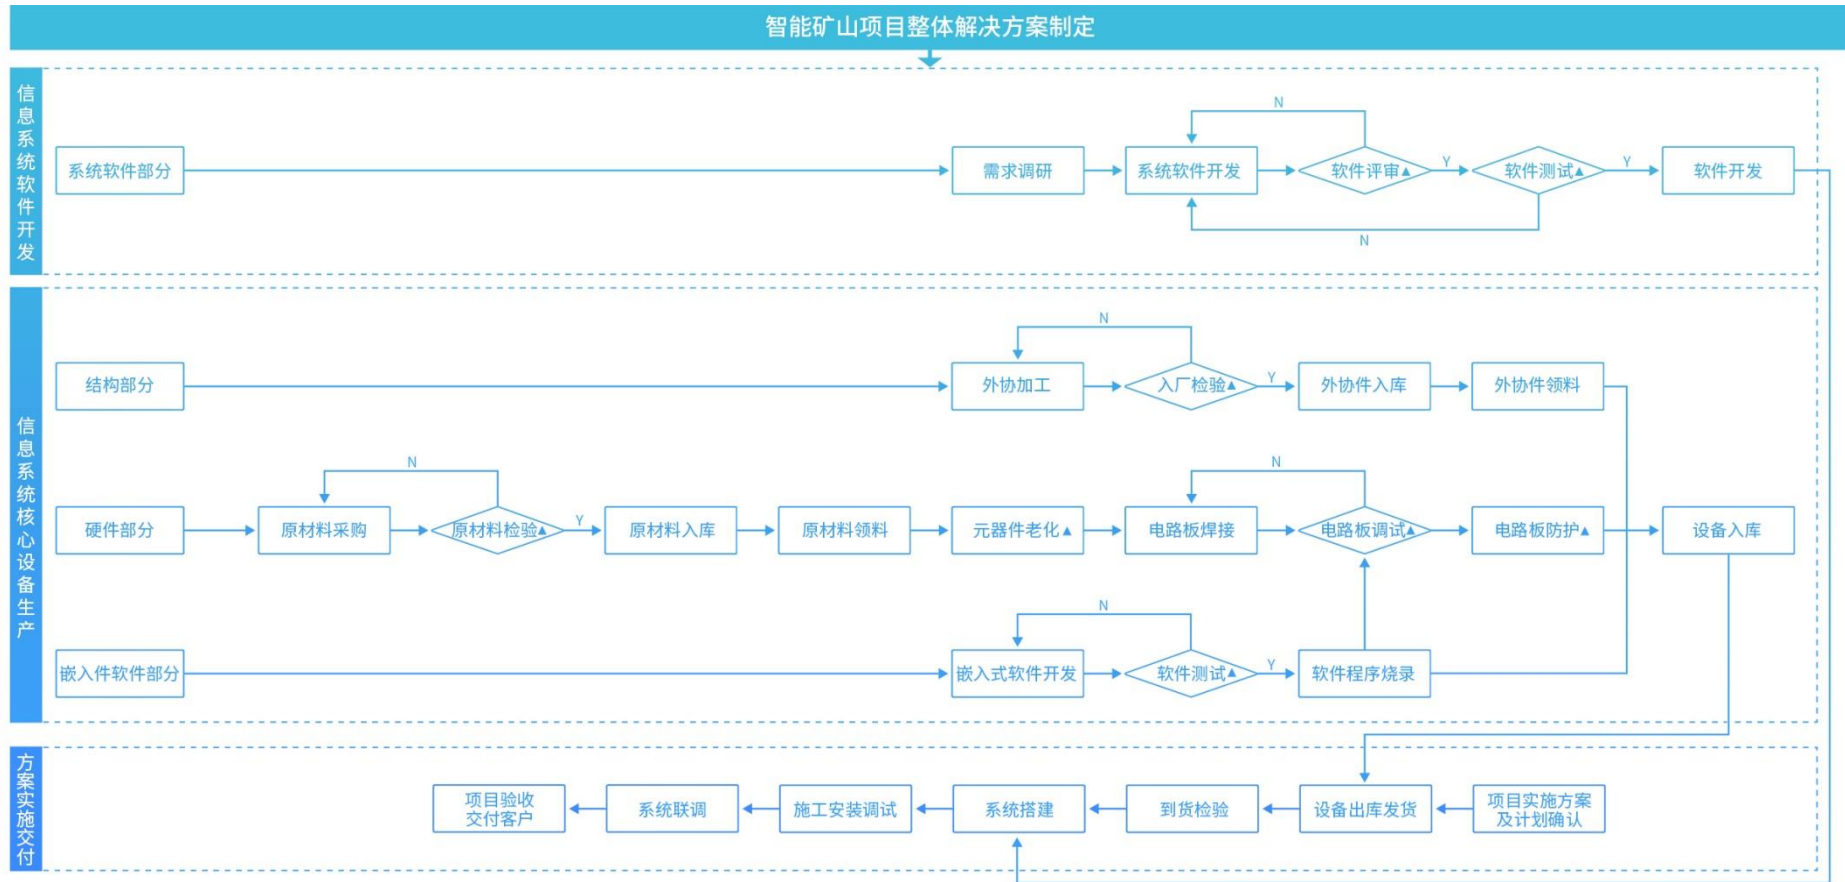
智能矿山项目整体解决方案制定

信息系统软件开发

系统软件部分

需求调研

系统软件开发

N

软件评审▲

Y

软件测试▲

Y

软件开发

N

信息系统核心设备生产

结构部分

外协加工

N

入厂检验▲

Y

外协件入库

外协件领料

硬件部分

原材料采购

N

原材料检验▲

Y

原材料入库

原材料领料

元器件老化▲

电路板焊接

N

电路板调试▲

电路板防护▲

设备入库

嵌入件软件部分

嵌入式软件开发

N

软件测试▲

Y

软件程序烧录

方案实施交付

项目验收交付客户

系统联调

施工安装调试

系统搭建

到货检验

设备出库发货

项目实施方案及计划确认